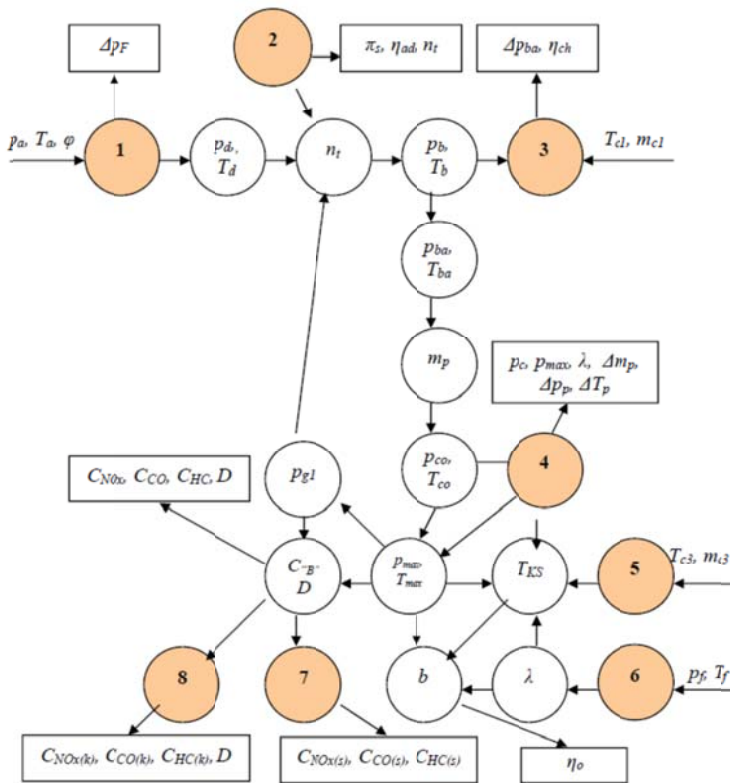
$\Delta p_F$

2

$\pi_s$, $\eta_{ad}$, $n_t$

$\Delta p_{ba}$, $\eta_{ch}$

$p_a$, $T_a$, $\varphi$

1

$p_d$, $T_d$

$n_t$

$p_b$, $T_b$

3

$T_{c1}$, $m_{c1}$

$p_{ba}$, $T_{ba}$

$m_p$

$p_c$, $p_{max}$, $\lambda$, $\Delta m_p$, $\Delta p_p$, $\Delta T_p$

$C_{N0x}$, $C_{CO}$, $C_{HC}$, $D$

$p_{g1}$

$p_{co}$, $T_{co}$

4

$C_{"B"}$ $D$

$p_{max}$, $T_{max}$

$T_{KS}$

5

$T_{c3}$, $m_{c3}$

8

7

$b$

$\lambda$

6

$p_f$, $T_f$

$C_{NOx(k)}$, $C_{CO(k)}$, $C_{HC(k)}$, $D$

$C_{NOx(s)}$, $C_{CO(s)}$, $C_{HC(s)}$

$\eta_o$